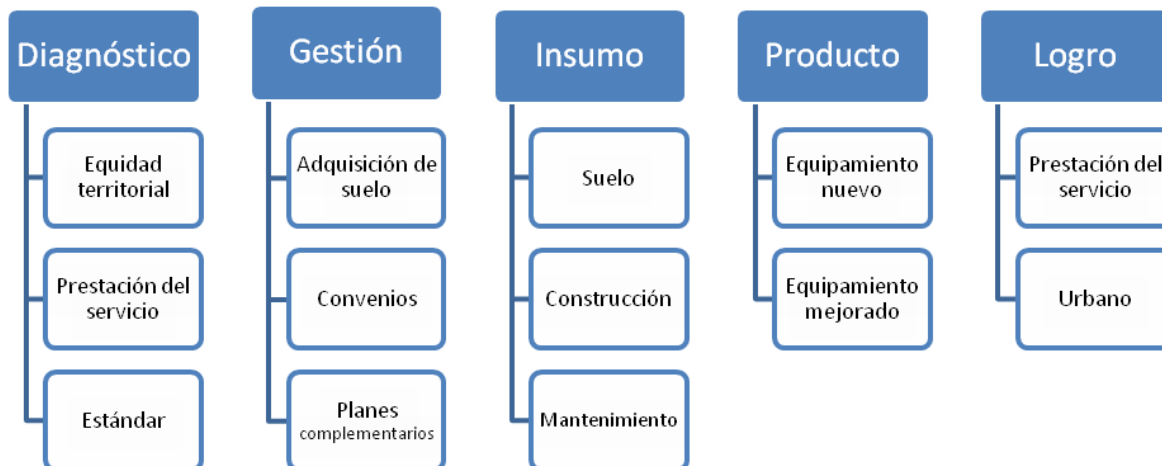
Diagnóstico

Equidad territorial

Prestación del servicio

Estándar

Gestión

Adquisición de suelo

Convenios

Planes complementarios

Insumo

Suelo

Construcción

Mantenimiento

Producto

Equipamiento nuevo

Equipamiento mejorado

Logro

Prestación del servicio

Urbano